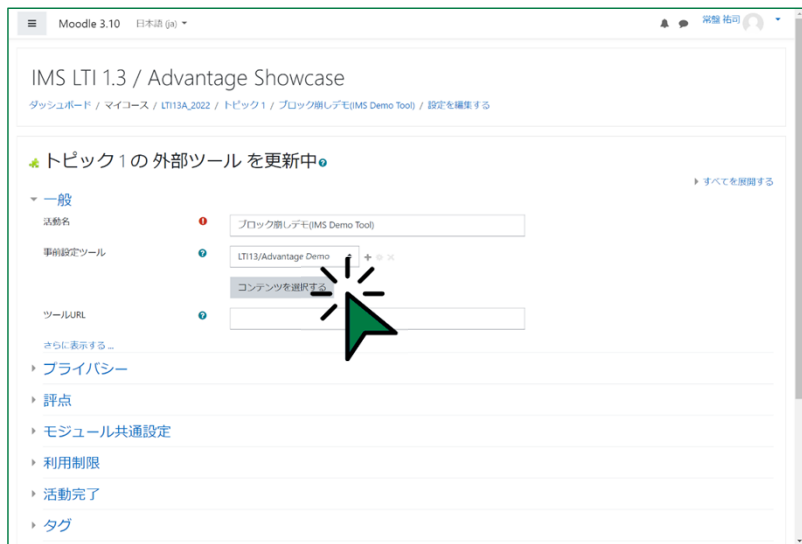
Moodle 3.10 日本語 (ja)

常盤 祐司

IMS LTI 1.3 / Advantage Showcase

ダッシュボード / マイコース / LTI13A_2022 / トピック 1 / ブロック崩しデモ(IMS Demo Tool) / 設定を編集する

トピック 1 の 外部ツール を更新中

すべてを展開する

一般

活動名

ブロック崩しデモ(IMS Demo Tool)

事前設定ツール

LTI13/Advantage Demo

コンテンツを選択する

ツールURL

さらに表示する ...

プライバシー

評点

モジュール共通設定

利用制限

活動完了

タグ